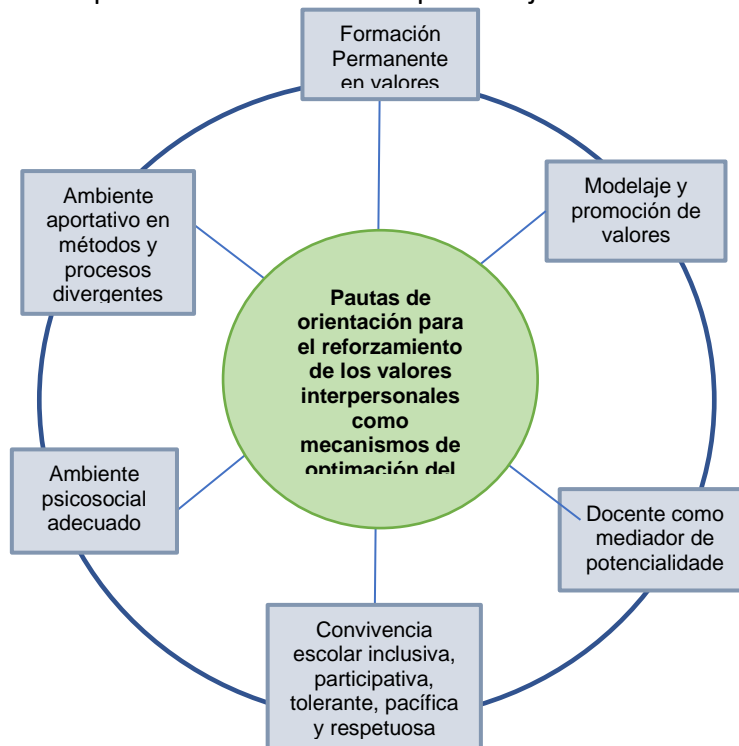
Formación Permanente en valores

Modelaje y promoción de valores

Ambiente aportativo en métodos y procesos divergentes

Pautas de orientación para el reforzamiento de los valores interpersonales como mecanismos de optimación del

Ambiente psicosocial adecuado

Docente como mediador de potencialidade

Convivencia escolar inclusiva, participativa, tolerante, pacífica y respetuosa